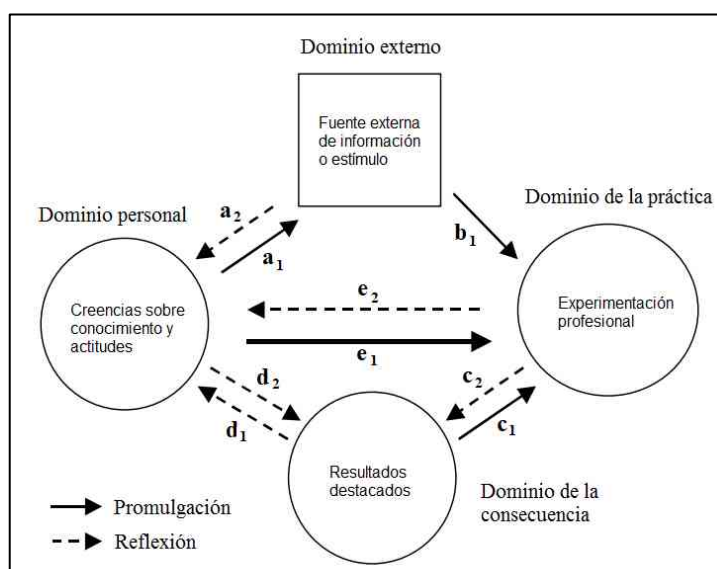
Dominio externo

Fuente externa de información o estímulo

Dominio de la práctica

Dominio personal

$a_2$

$a_1$

$b_1$

Creencias sobre conocimiento y actitudes

$e_2$

$e_1$

Experimentación profesional

$d_2$

$d_1$

$c_2$

$c_1$

Resultados destacados

Dominio de la consecuencia

Promulgación

Reflexión